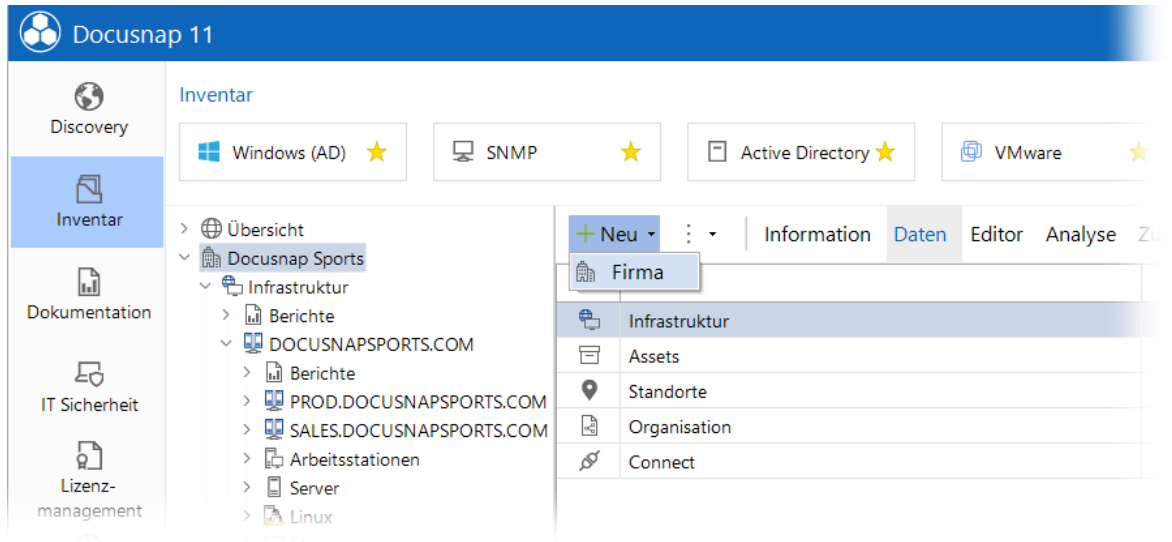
Docusnap 11

Discovery

Inventar

Dokumentation

IT Sicherheit

Lizenz-management

Inventar

Windows (AD)

SNMP

Active Directory

VMware

Übersicht
Docusnap Sports
Infrastruktur
Berichte
DOCUSNAPSPORTS.COM
Berichte
PROD.DOCUSNAPSPORTS.COM
SALES.DOCUSNAPSPORTS.COM
Arbeitsstationen
Server
Linux

Neu
Information
Daten
Editor
Analyse
Zu

Firma

Infrastruktur
Assets
Standorte
Organisation
Connect